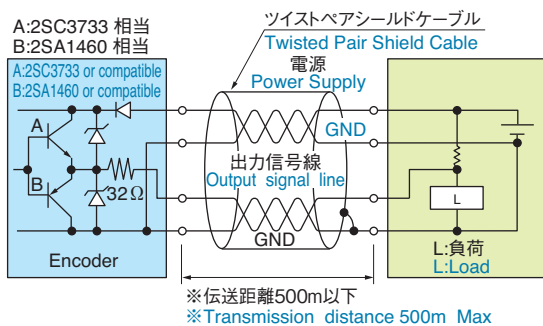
A:2SC3733 相当
B:2SA1460 相当

A:2SC3733 or compatible
B:2SA1460 or compatible

ツイストペアシールドケーブル
Twisted Pair Shield Cable

電源
Power Supply

GND

A

B

32Ω

出力信号線
Output signal line

GND

L

Encoder

L:負荷
L:Load

※伝送距離500m以下
※Transmission distance 500m Max